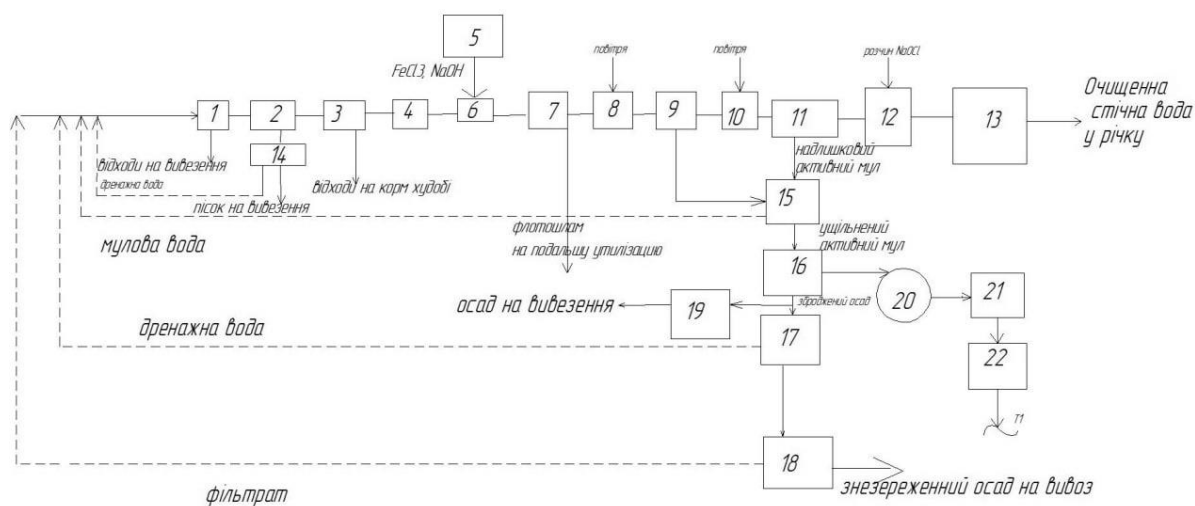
5

FeCl3, NaOH

повітря

повітря

розчин NaOCl

Очищенна стічна вода у річку

1

2

3

4

6

7

8

9

10

11

12

13

відходи на вивезення

14

дренажна вода

відходи на корм худобі

пісок на вивезення

надлишковий активний мул

15

ущільнений активний мул

мулова вода

флотошлам на подальшу утилізацію

16

20

21

зброджений осад

осад на вивезення

19

22

дренажна вода

17

Т1

18

фільтрат

знезережений осад на вивоз